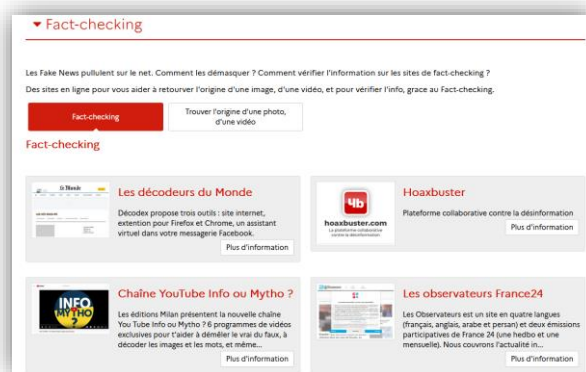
▾ Fact-checking

Les Fake News pullulent sur le net. Comment les démasquer ? Comment vérifier l'information sur les sites de fact-checking ?

Des sites en ligne pour vous aider à retourver l'origine d'une image, d'une vidéo, et pour vérifier l'info, grace au Fact-checking.

Fact-checking

Trouver l'origine d'une photo, d'une vidéo

Fact-checking

Le Monde

Les décodeurs du Monde

Décodex propose trois outils : site internet, extention pour Firefox et Chrome, un assistant virtuel dans votre messagerie Facebook.

Plus d'information

4b

hoaxbuster.com

La plateforme collaborative contre la désinformation

Hoaxbuster

Plateforme collaborative contre la désinformation

Plus d'information

INFO MYTHO ?

Chaîne YouTube Info ou Mytho ?

Les éditions Milan présentent la nouvelle chaîne You Tube Info ou Mytho ? 6 programmes de vidéos exclusives pour t'aider à démêler le vrai du faux, à décoder les images et les mots, et même...

Plus d'information

Les observateurs France24

Les Observateurs est un site en quatre langues (français, anglais, arabe et persan) et deux émissions participatives de France 24 (une hedbo et une mensuelle). Nous couvrons l'actualité in...

Plus d'information